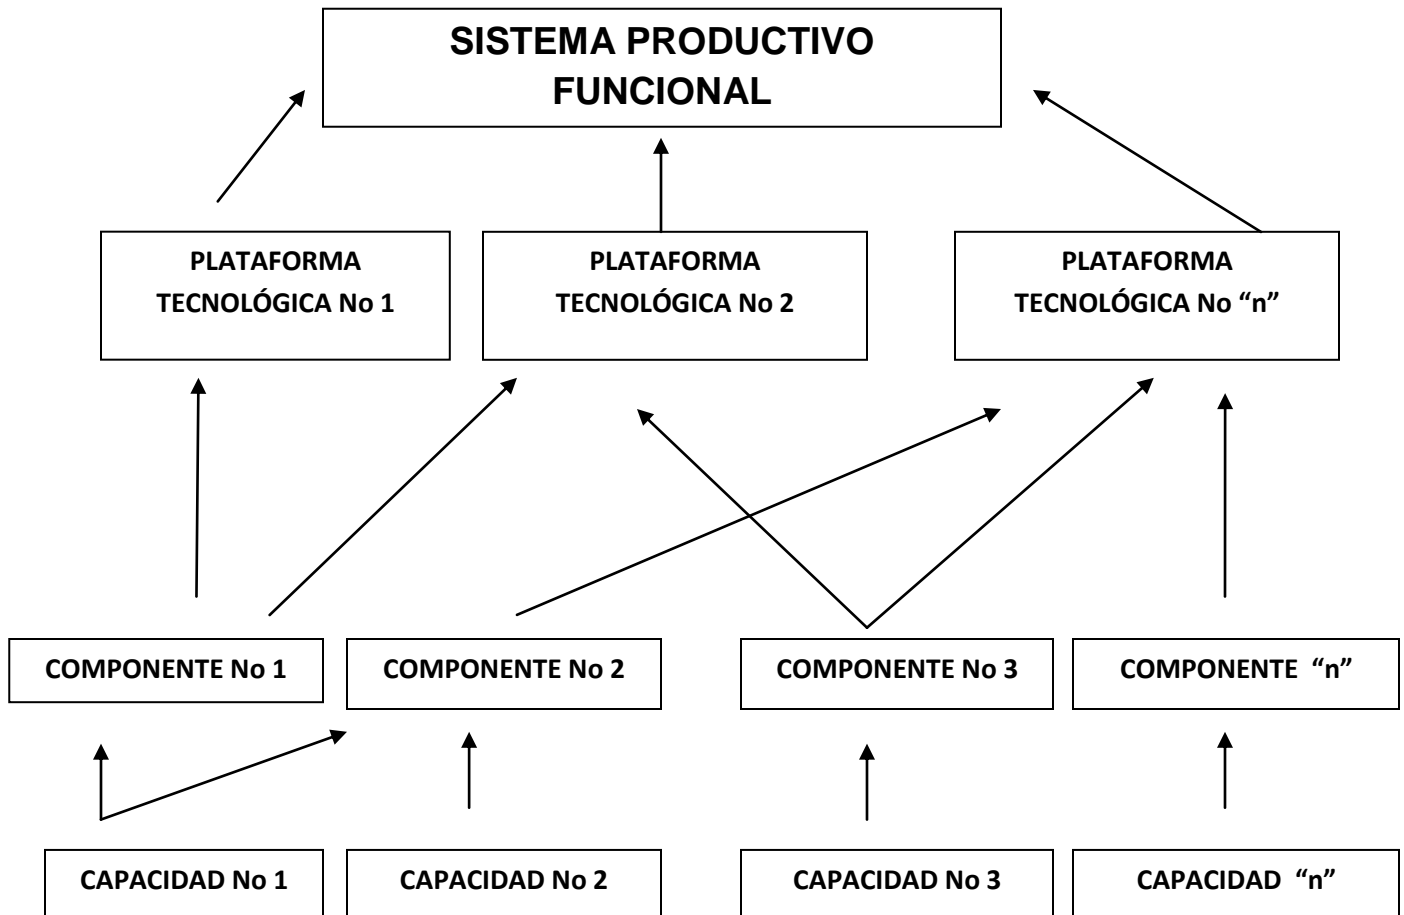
SISTEMA PRODUCTIVO FUNCIONAL

PLATAFORMA TECNOLÓGICA No 1

PLATAFORMA TECNOLÓGICA No 2

PLATAFORMA TECNOLÓGICA No "n"

COMPONENTE No 1

COMPONENTE No 2

COMPONENTE No 3

COMPONENTE "n"

CAPACIDAD No 1

CAPACIDAD No 2

CAPACIDAD No 3

CAPACIDAD "n"